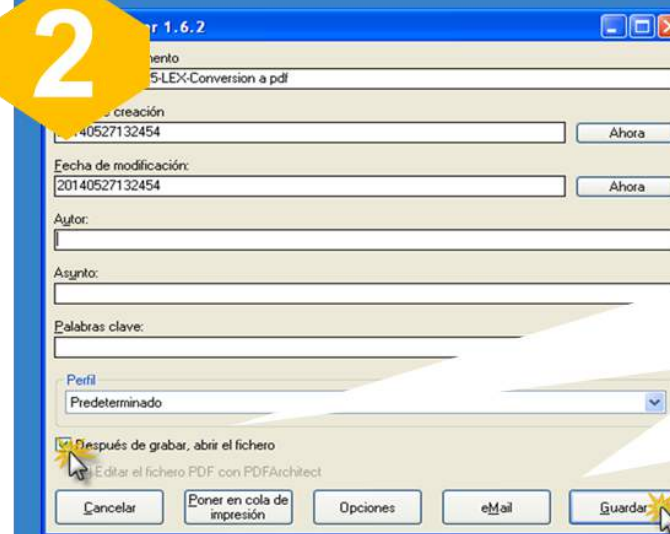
2

r 1.6.2

nento

5-LEX-Conversion a pdf

creación

0140527132454

Ahora

Fecha de modificación:

20140527132454

Ahora

Autor:

Asunto:

Palabras clave:

Perfil

Predeterminado

Después de grabar, abrir el fichero

Editar el fichero PDF con PDFArchitect

Cancelar

Poner en cola de impresión

Opciones

eMail

Guardar